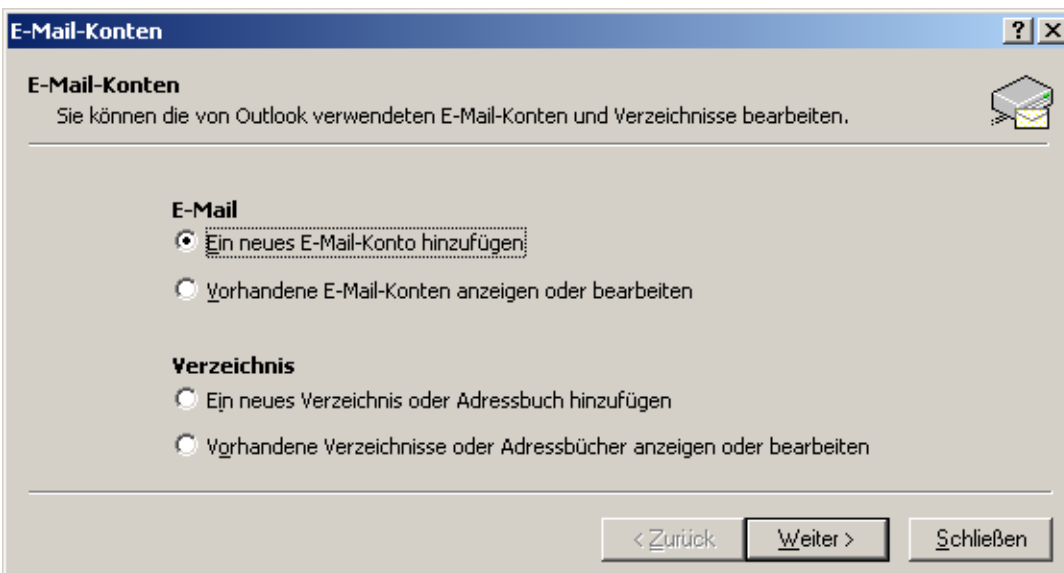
E-Mail-Konten

?

E-Mail-Konten

Sie können die von Outlook verwendeten E-Mail-Konten und Verzeichnisse bearbeiten.

E-Mail

Ein neues E-Mail-Konto hinzufügen

Vorhandene E-Mail-Konten anzeigen oder bearbeiten

Verzeichnis

Ein neues Verzeichnis oder Adressbuch hinzufügen

Vorhandene Verzeichnisse oder Adressbücher anzeigen oder bearbeiten

< Zurück

Weiter >

Schließen